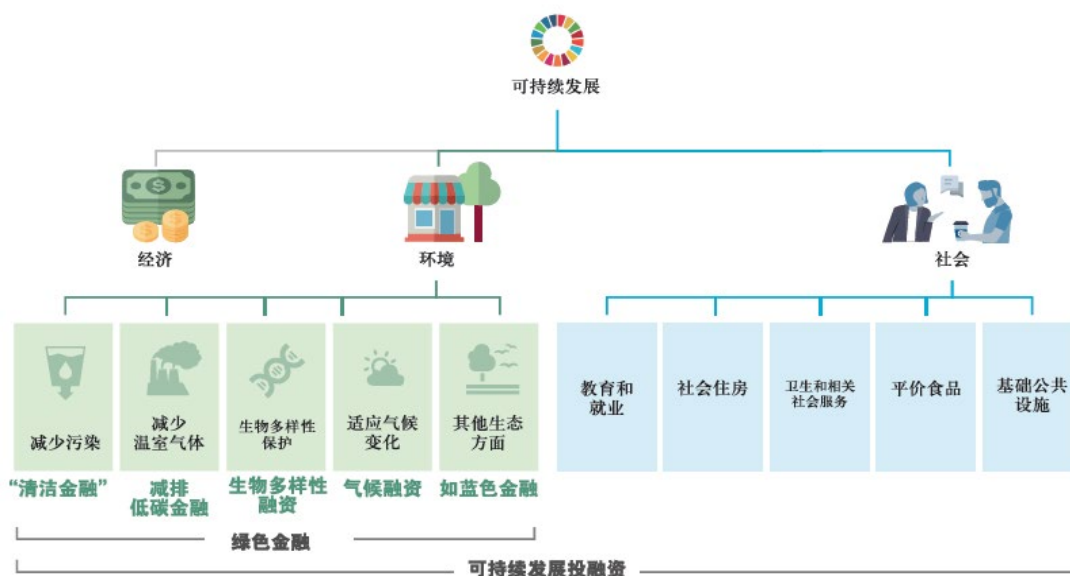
可持续发展

经济

环境

社会

减少污染

减少温室气体

生物多样性保护

适应气候变化

其他生态方面

教育和就业

社会住房

卫生和相关社会服务

平价食品

基础公共设施

"清洁金融"

减排低碳金融

生物多样性融资

气候融资

如蓝色金融

绿色金融

可持续发展投融资